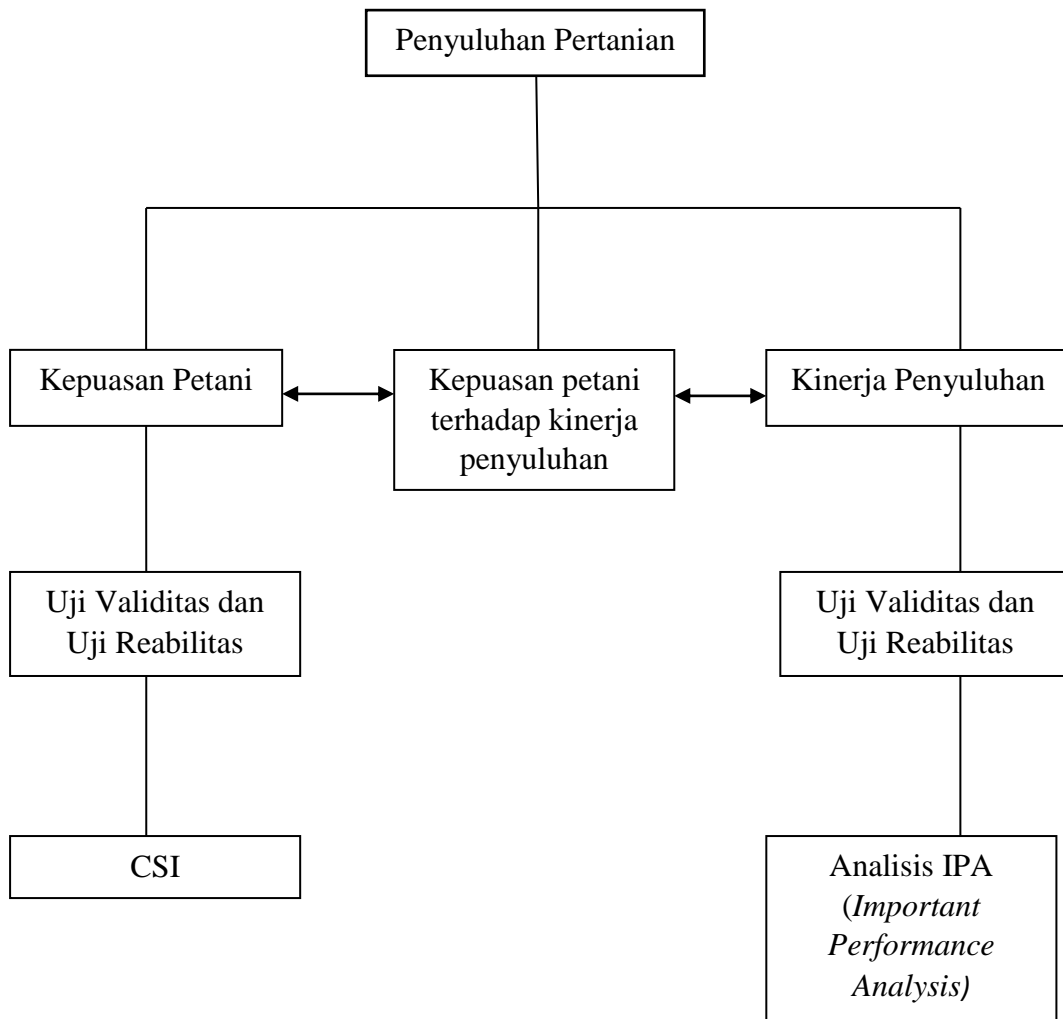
Penyuluhan Pertanian

Kepuasan Petani

Kepuasan petani terhadap kinerja penyuluhan

Kinerja Penyuluhan

Uji Validitas dan Uji Reabilitas

Uji Validitas dan Uji Reabilitas

CSI

Analisis IPA (Important Performance Analysis)